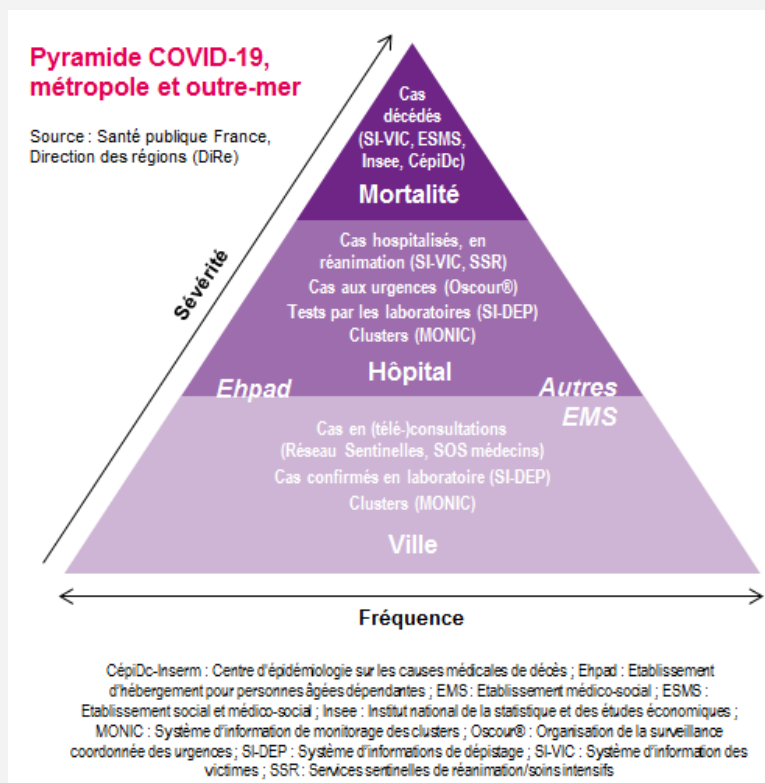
Pyramide COVID-19, métropole et outre-mer

Source : Santé publique France, Direction des régions (DiRe)

Sévérité

Cas décédés (SI-VIC, ESMS, Insee, CépiDc)

Mortalité

Cas hospitalisés, en réanimation (SI-VIC, SSR)

Cas aux urgences (Oscour®)

Tests par les laboratoires (SI-DEP)

Clusters (MONIC)

Hôpital

Ehpad

Autres EMS

Cas en (télé-)consultations (Réseau Sentinelles, SOS médecins)

Cas confirmés en laboratoire (SI-DEP)

Clusters (MONIC)

Ville

Fréquence

CépiDc-Inserm : Centre d'épidémiologie sur les causes médicales de décès ; Ehpad : Etablissement d'hébergement pour personnes âgées dépendantes ; EMS : Etablissement médico-social ; ESMS : Etablissement social et médico-social ; Insee : Institut national de la statistique et des études économiques ; MONIC : Système d'information de monitorage des clusters ; Oscour® : Organisation de la surveillance coordonnée des urgences ; SI-DEP : Système d'informations de dépistage ; SI-VIC : Système d'information des victimes ; SSR : Services sentinelles de réanimation/soins intensifs